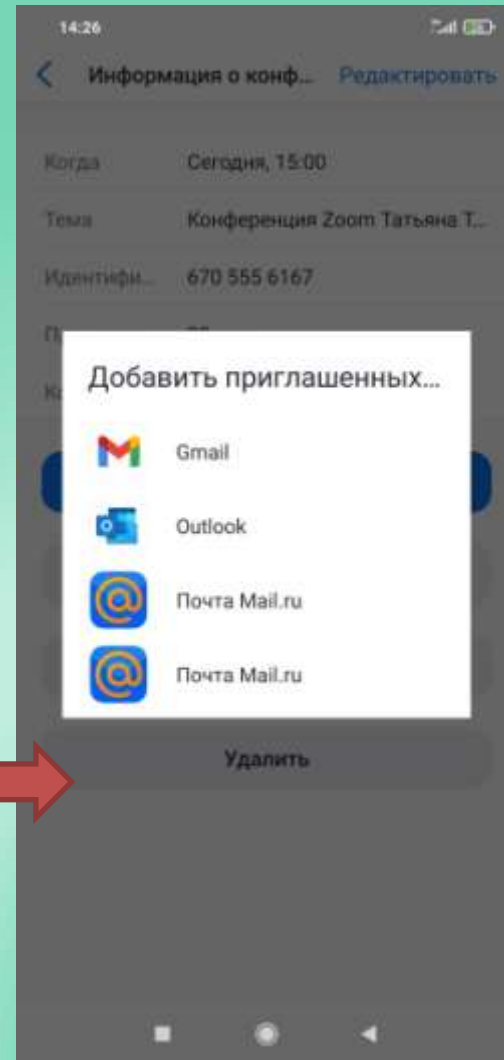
14:26

Информация о конф... Редактировать

Когда Сегодня, 15:00

Тема Конференция Zoom Татьяна Т...

Идентифи... 670 555 6167

Добавить приглашенных...

Gmail

Outlook

Почта Mail.ru

Почта Mail.ru

Удалить